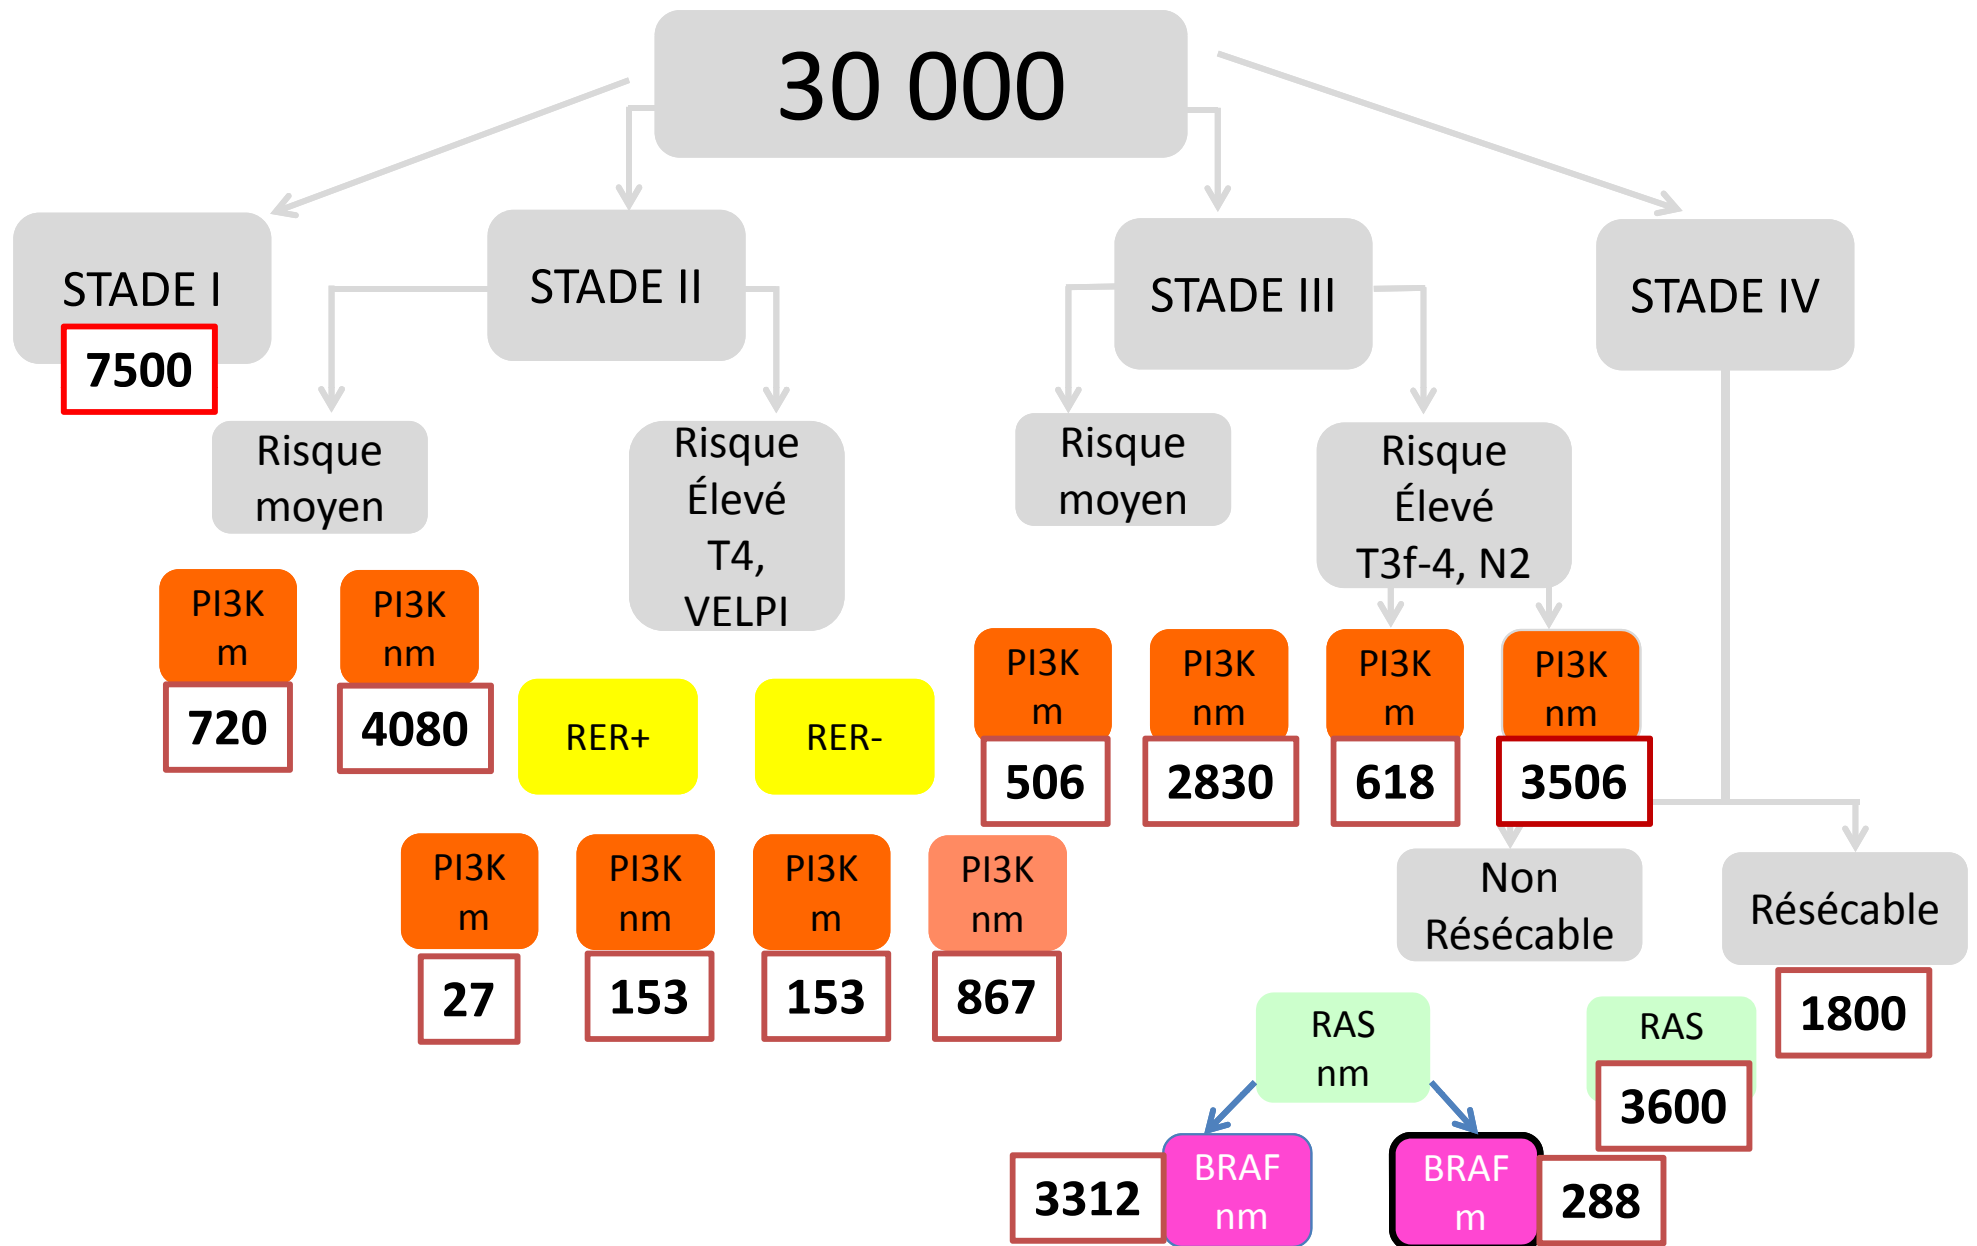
30 000

STADE I
7500

STADE II

STADE III

STADE IV

Risque moyen

Risque Élevé T4, VELPI

Risque moyen

Risque Élevé T3f-4, N2

PI3K m
720

PI3K nm
4080

RER+

RER-

PI3K m
506

PI3K nm
2830

PI3K m
618

PI3K nm
3506

PI3K m
27

PI3K nm
153

PI3K m
153

PI3K nm
867

Non Résécable

Résécable
1800

RAS nm

RAS
3600

3312
BRAF nm

BRAF m
288